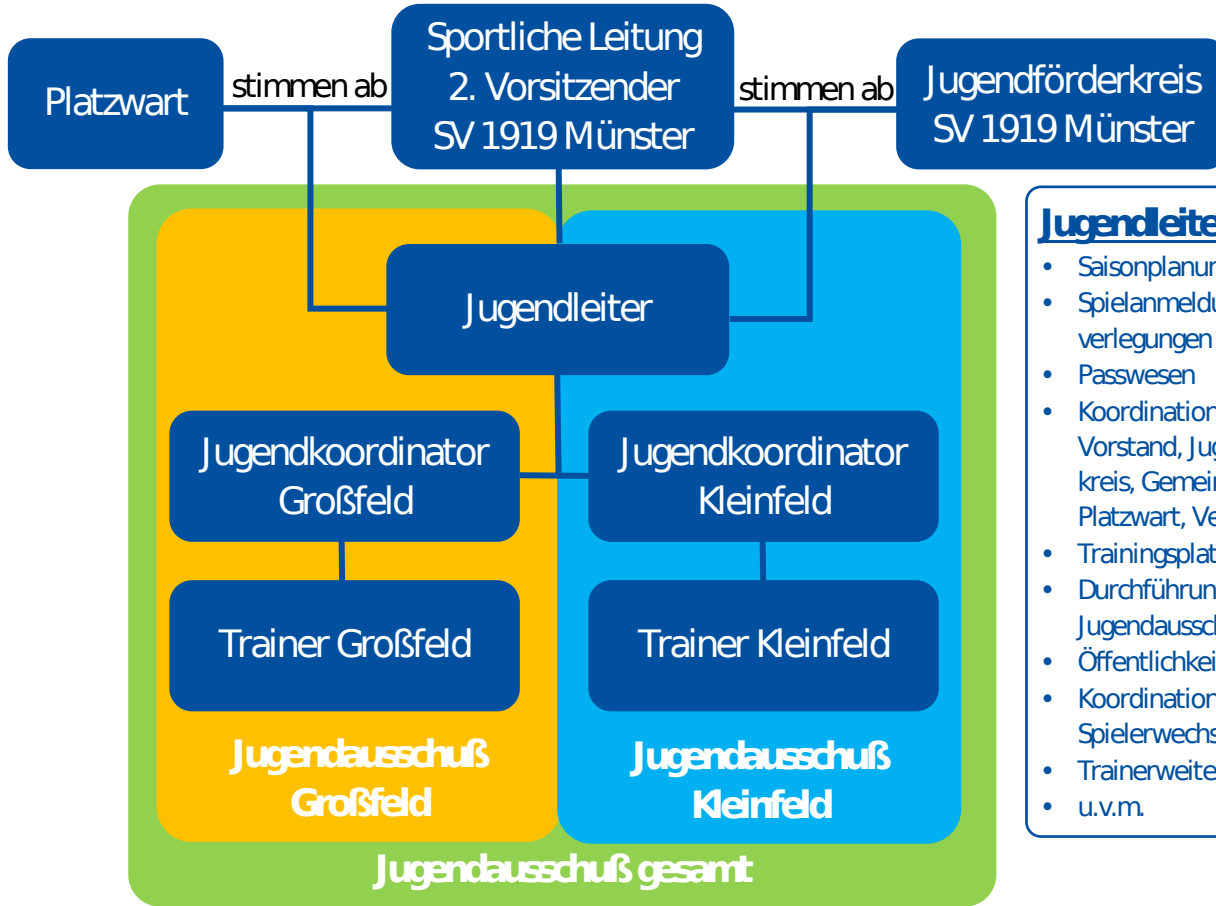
Platzwart

stimmen ab

Sportliche Leitung
2. Vorsitzender
SV 1919 Münster

stimmen ab

Jugendförderkreis
SV 1919 Münster

Jugendleiter

Jugendkoordinator
Großfeld

Jugendkoordinator
Kleinfeld

Trainer Großfeld

Trainer Kleinfeld

Jugendausschuß
Großfeld

Jugendausschuß
Kleinfeld

Jugendausschuß gesamt

Jugendleite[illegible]
- Saisonplanun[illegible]
- Spielanmeldu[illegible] verlegungen
- Passwesen
- Koordination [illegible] Vorstand, Ju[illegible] kreis, Gemei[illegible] Platzwart, Ve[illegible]
- Trainingsplat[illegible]
- Durchführun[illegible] Jugendaussc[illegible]
- Öffentlichkei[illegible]
- Koordination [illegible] Spielerwechs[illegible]
- Trainerweite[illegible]
- u.v.m.